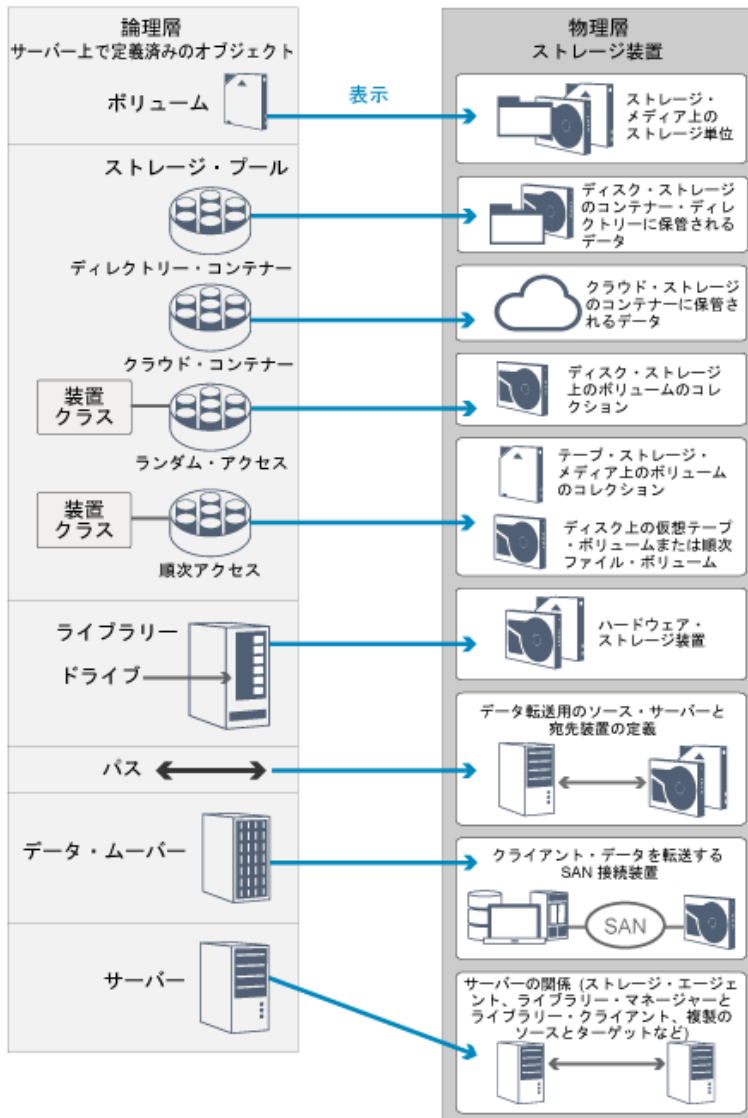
論理層
サーバー上で定義済みのオブジェクト

物理層
ストレージ装置

ボリューム

表示

ストレージ・メディア上のストレージ単位

ストレージ・プール

ディレクトリー・コンテナー

ディスク・ストレージのコンテナー・ディレクトリーに保管されるデータ

クラウド・コンテナー

クラウド・ストレージのコンテナーに保管されるデータ

装置クラス

ランダム・アクセス

ディスク・ストレージ上のボリュームのコレクション

装置クラス

順次アクセス

テープ・ストレージ・メディア上のボリュームのコレクション

ディスク上の仮想テープ・ボリュームまたは順次ファイル・ボリューム

ライブラリー

ドライブ

ハードウェア・ストレージ装置

パス

データ転送用のソース・サーバーと宛先装置の定義

データ・ムーバー

クライアント・データを転送するSAN 接続装置

SAN

サーバー

サーバーの関係 (ストレージ・エージェント、ライブラリー・マネージャーとライブラリー・クライアント、複製のソースとターゲットなど)